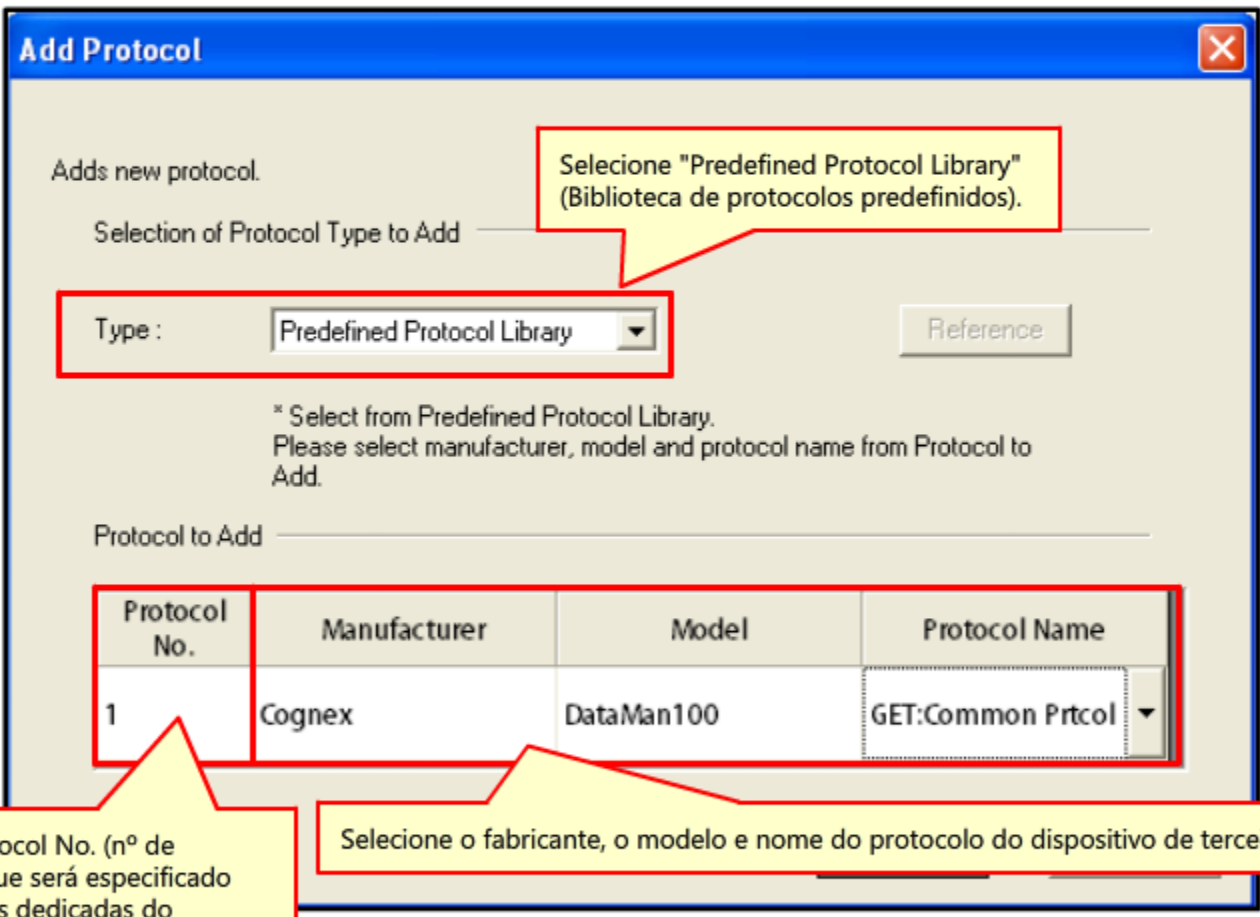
Add Protocol

Adds new protocol.

Selecione "Predefined Protocol Library" (Biblioteca de protocolos predefinidos).

Selection of Protocol Type to Add

Type : Predefined Protocol Library

Reference

* Select from Predefined Protocol Library.
Please select manufacturer, model and protocol name from Protocol to Add.

Protocol to Add

| Protocol No. | Manufacturer | Model | Protocol Name |
|---|---|---|---|
| 1 | Cognex | DataMan100 | GET:Common Prtcol |

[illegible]ocol No. (nº de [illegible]ue será especificado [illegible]s dedicadas do

Selecione o fabricante, o modelo e nome do protocolo do dispositivo de terce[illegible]